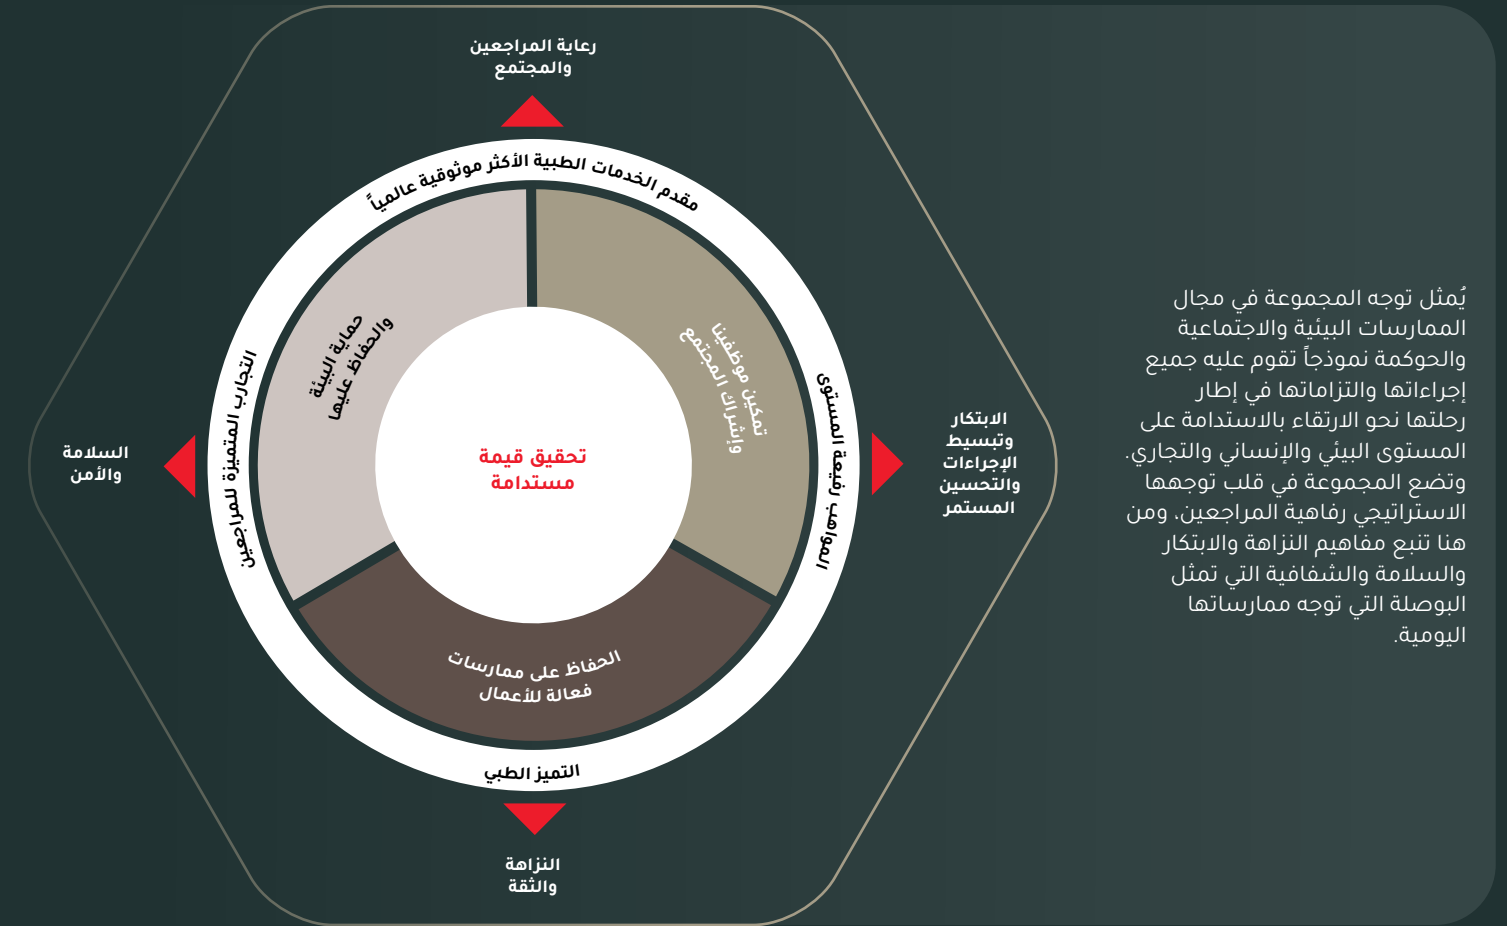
يُمثل توجه المجموعة في مجال الممارسات البيئية والاجتماعية والحوكمة نموذجاً تقوم عليه جميع إجراءاتها والتزاماتها في إطار رحلتها نحو الارتقاء بالاستدامة على المستوى البيئي والإنساني والتجاري. وتضع المجموعة في قلب توجهها الاستراتيجي رفاهية المراجعين. ومن هنا تنبع مفاهيم النزاهة والابتكار والسلامة والشفافية التي تمثل البوصلة التي توجه ممارساتها اليومية.

رعاية المراجعين والمجتمع

السلامة والأمن

الابتكار وتبسيط الإجراءات والتحسين المستمر

النزاهة والثقة

مقدم الخدمات الطبية الأكثر موثوقية عالمياً

التجارب المتميزة للمراجعين

المواهب رفيعة المستوى

التميز الطبي

حماية البيئة والحفاظ عليها

تمكين موظفينا وإشراك المجتمع

الحفاظ على ممارسات فعالة للأعمال

تحقيق قيمة مستدامة